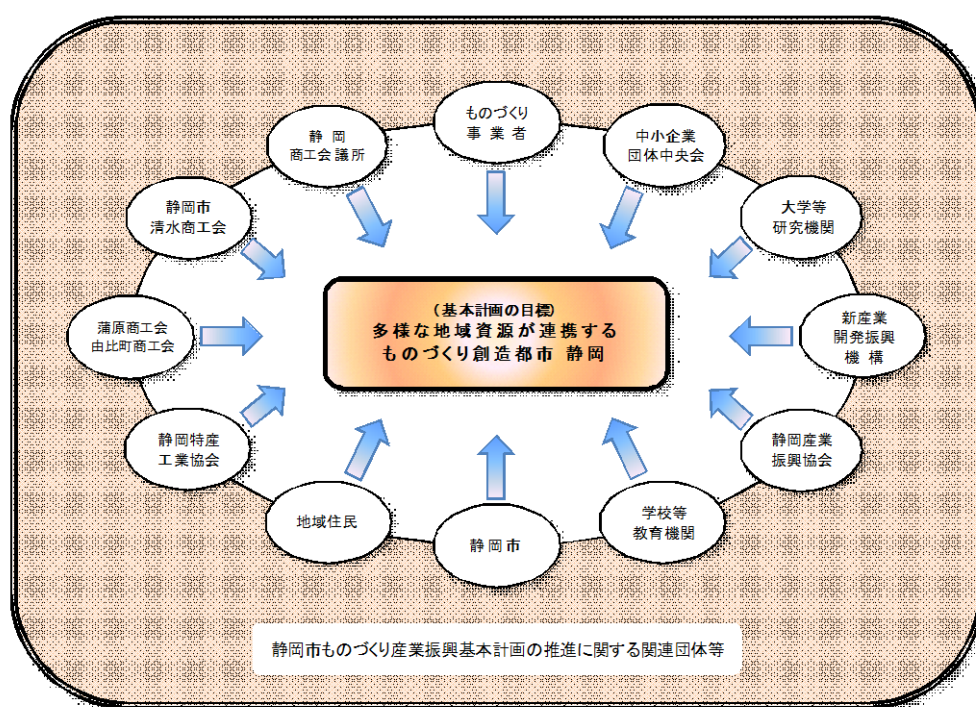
ものづくり
事業者

静岡
商工会議所

中小企業
団体中央会

静岡市
清水商工会

大学等
研究機関

(基本計画の目標)
多様な地域資源が連携する
ものづくり創造都市 静岡

蒲原商工会
由比町商工会

新産業
開発振興
機構

静岡特産
工業協会

静岡産業
振興協会

地域住民

静岡市

学校等
教育機関

静岡市ものづくり産業振興基本計画の推進に関する関連団体等